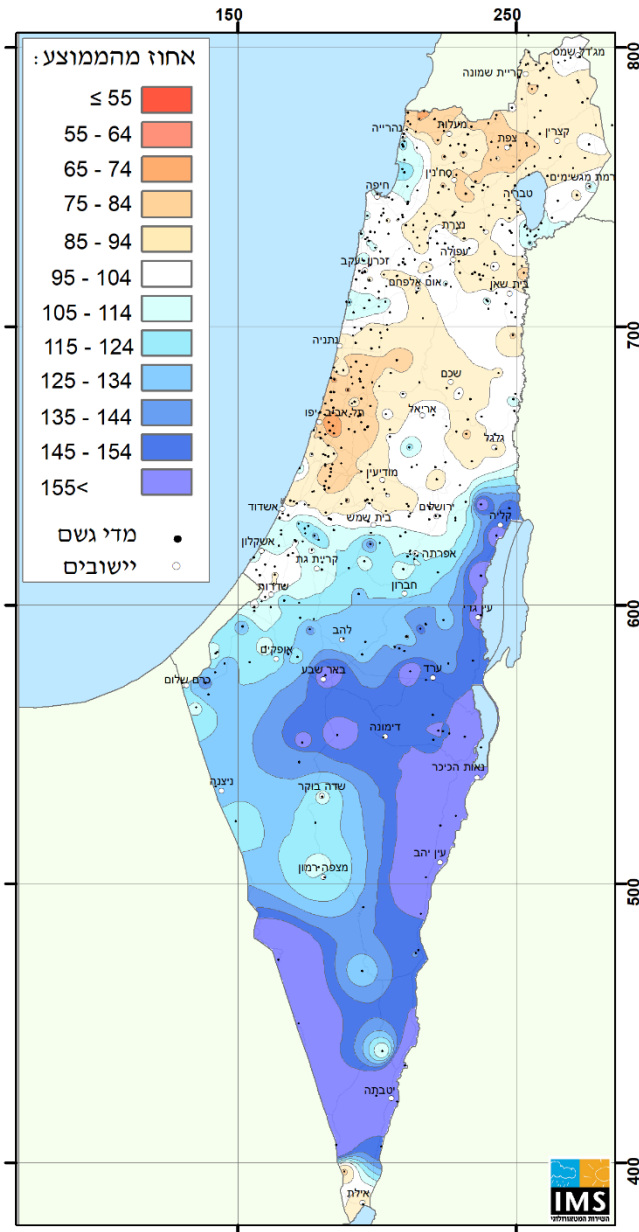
150
250
800
700
600
500
400

אחוז מהממוצע:
≤ 55
55 - 64
65 - 74
75 - 84
85 - 94
95 - 104
105 - 114
115 - 124
125 - 134
135 - 144
145 - 154
155<
מדי גשם
יישובים

מגדל שמס
קריית שמונה
נהריה
מעלות
צפת
קצרין
סח'נין
רמת מגשימים
חיפה
טבריה
נצרת
זכרון יעקב
עפולה
אום אלפחם
בית שאן
נתניה
שכם
אריאל
תל אביב יפו
גלגל
מודיעין
אשדוד
ירושלים
בית שמש
קליה
אשקלון
אפרתה
קריית גת
שדרות
חברון
עין גדי
להב
אופקים
ערד
באר שבע
כרם שלום
דימונה
נאות הכיכר
ניצנה
שדה בוקר
עין יהב
מצפה רמון
יטבתה
אילת
IMS
השירות המטאורולוגי